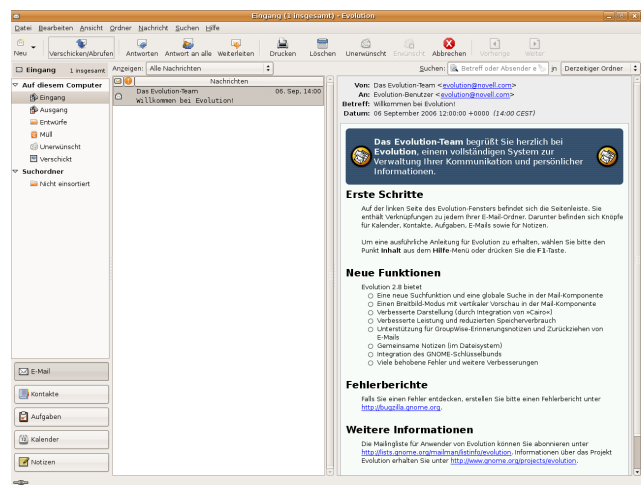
Eingang (1 insgesamt) - Evolution

Datei Bearbeiten Ansicht Ordner Nachricht Suchen Hilfe

Neu | Verschicken/Abrufen | Antworten | Antwort an alle | Weiterleiten | Drucken | Löschen | Unerwünscht | Erwünscht | Abbrechen | Vorherige | Weiter

Eingang 1 insgesamt | Anzeigen: Alle Nachrichten | Suchen: Betreff oder Absender e | in | Derzeitiger Ordner

Auf diesem Computer
Eingang
Ausgang
Entwürfe
Müll
Unerwünscht
Verschickt
Suchordner
Nicht einsortiert

Nachrichten
Das Evolution-Team 06. Sep, 14:00
Willkommen bei Evolution!

Von: Das Evolution-Team <evolution@novell.com>
An: Evolution-Benutzer <evolution@novell.com>
Betreff: Willkommen bei Evolution!
Datum: 06 September 2006 12:00:00 +0000 (14:00 CEST)

Das Evolution-Team begrüßt Sie herzlich bei Evolution, einem vollständigen System zur Verwaltung Ihrer Kommunikation und persönlicher Informationen.

Erste Schritte

Auf der linken Seite des Evolution-Fensters befindet sich die Seitenleiste. Sie enthält Verknüpfungen zu jedem Ihrer E-Mail-Ordner. Darunter befinden sich Knöpfe für Kalender, Kontakte, Aufgaben, E-Mails sowie für Notizen.

Um eine ausführliche Anleitung für Evolution zu erhalten, wählen Sie bitte den Punkt Inhalt aus dem Hilfe-Menü oder drücken Sie die F1-Taste.

Neue Funktionen

Evolution 2.8 bietet
Eine neue Suchfunktion und eine globale Suche in der Mail-Komponente
Einen Breitbild-Modus mit vertikaler Vorschau in der Mail-Komponente
Verbesserte Darstellung (durch Integration von »Cairo«)
Verbesserte Leistung und reduzierten Speicherverbrauch
Unterstützung für GroupWise-Erinnerungsnotizen und Zurückziehen von E-Mails
Gemeinsame Notizen (im Dateisystem)
Integration des GNOME-Schlüsselbunds
Viele behobene Fehler und weitere Verbesserungen

Fehlerberichte

Falls Sie einen Fehler entdecken, erstellen Sie bitte einen Fehlerbericht unter http://bugzilla.gnome.org.

Weitere Informationen

Die Mailingliste für Anwender von Evolution können Sie abonnieren unter http://lists.gnome.org/mailman/listinfo/evolution. Informationen über das Projekt Evolution erhalten Sie unter http://www.gnome.org/projects/evolution.

E-Mail
Kontakte
Aufgaben
Kalender
Notizen